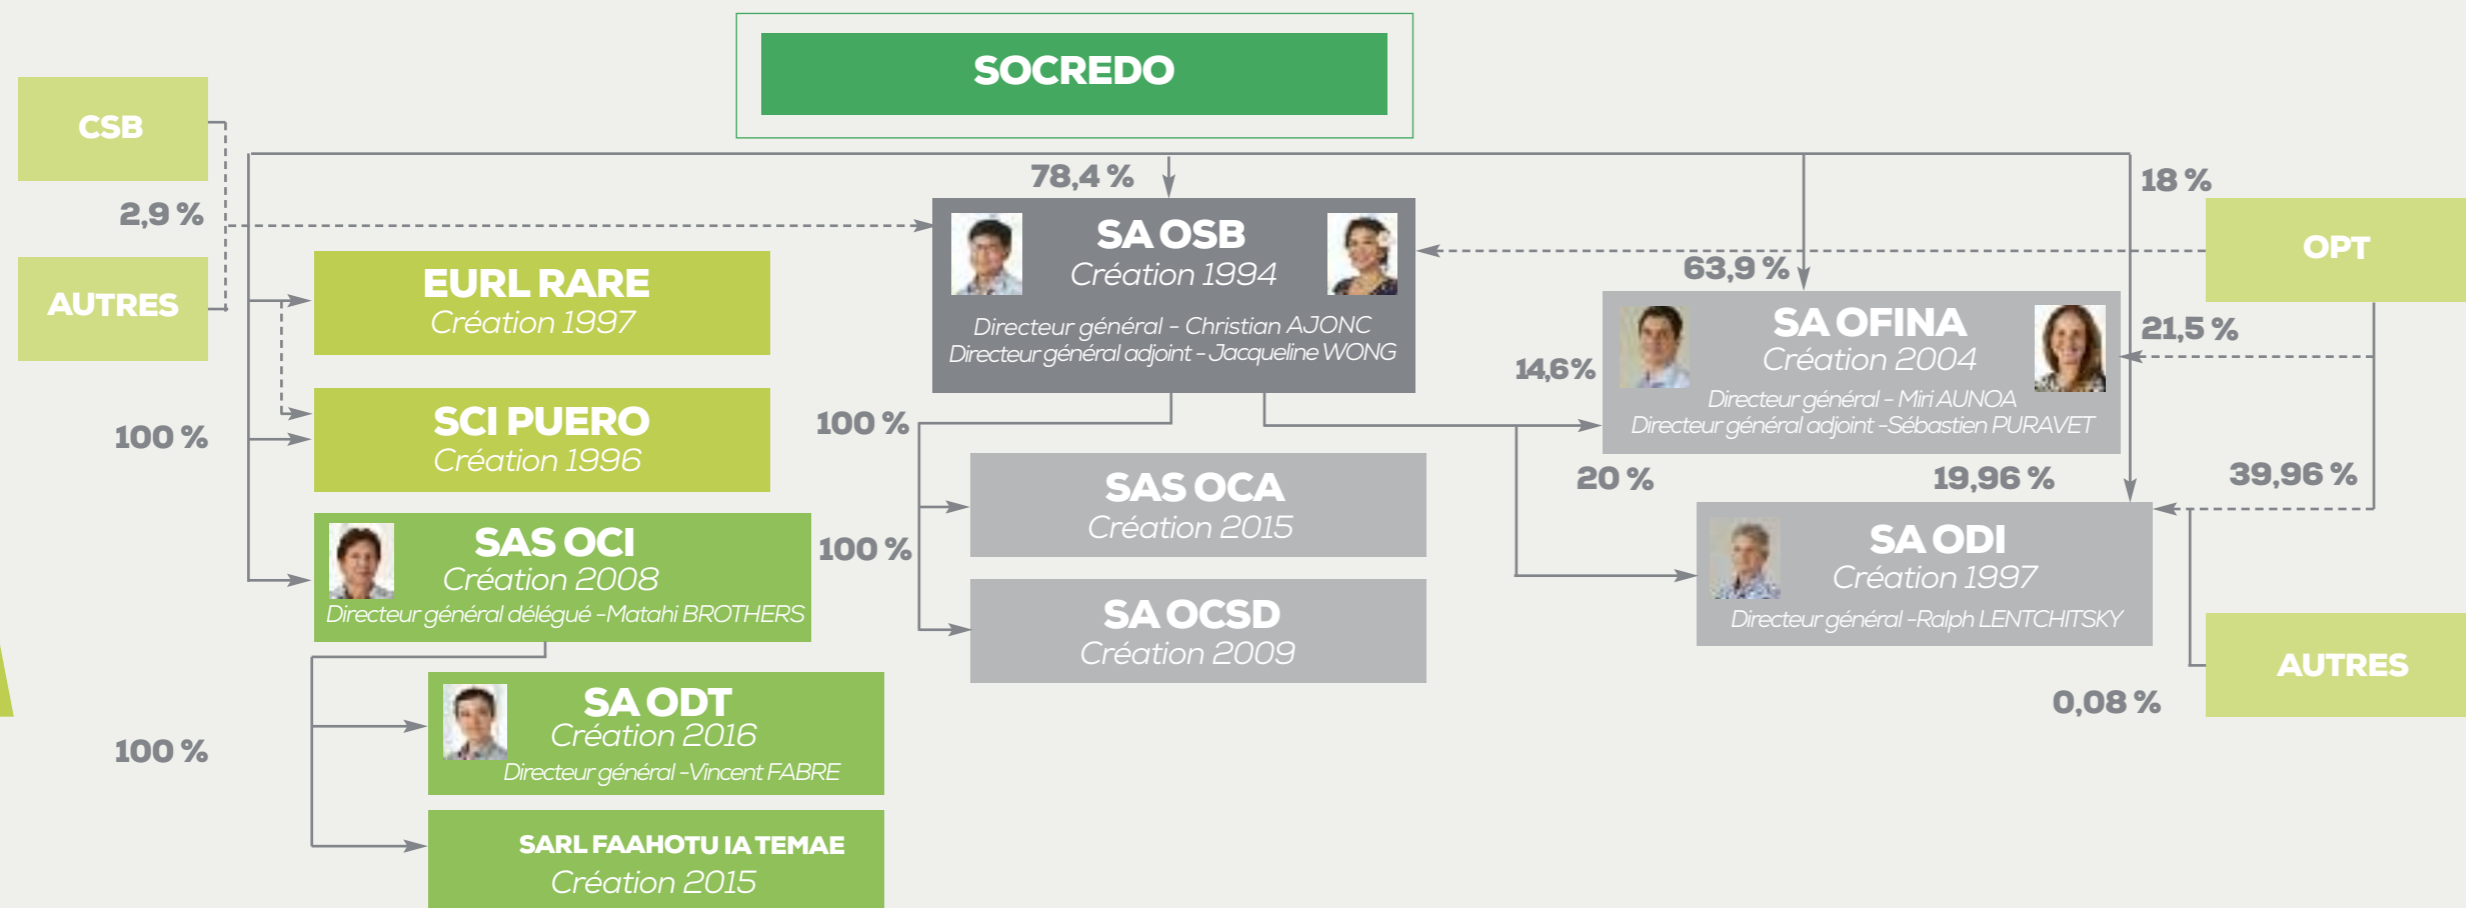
SOCREDO

CSB

2,9 %

AUTRES

78,4 %

SA OSB
Création 1994
Directeur général - Christian AJONC
Directeur général adjoint - Jacqueline WONG

18 %

OPT

EURL RARE
Création 1997

SCI PUERO
Création 1996

100 %

63,9 %

SA OFINA
Création 2004
Directeur général - Miri AUNOA
Directeur général adjoint -Sébastien PURAVET

21,5 %

14,6%

100 %

SAS OCA
Création 2015

20 %

19,96 %

39,96 %

SAS OCI
Création 2008
Directeur général délégué -Matahi BROTHERS

100 %

SA OCSD
Création 2009

SA ODI
Création 1997
Directeur général -Ralph LENTCHITSKY

AUTRES

0,08 %

SA ODT
Création 2016
Directeur général -Vincent FABRE

100 %

SARL FAAHOTU IA TEMAE
Création 2015